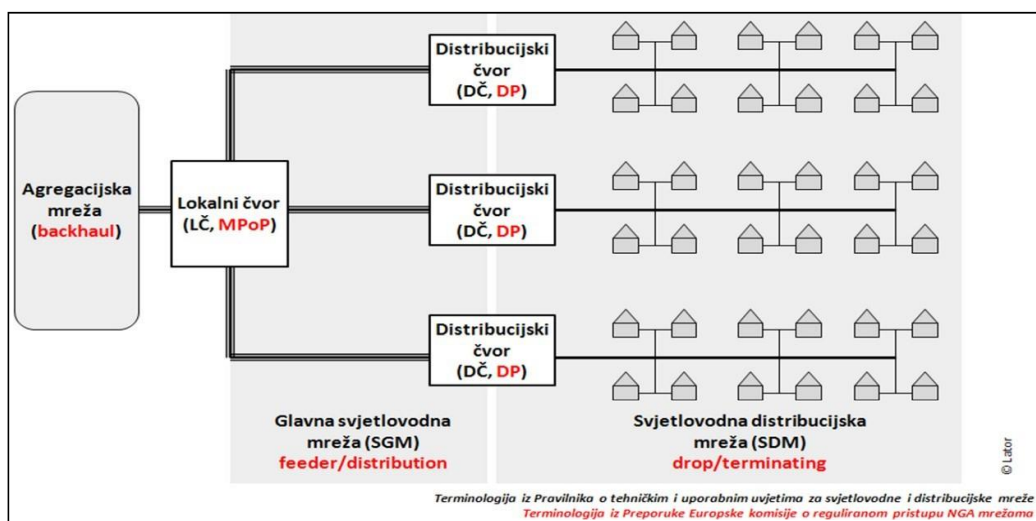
Agregacijska mreža (backhaul)

Lokalni čvor (LČ, MPoP)

Distribucijski čvor (DČ, DP)

Distribucijski čvor (DČ, DP)

Distribucijski čvor (DČ, DP)

Glavna svjetlovodna mreža (SGM) feeder/distribution

Svjetlovodna distribucijska mreža (SDM) drop/terminating

© Lator

Terminologija iz Pravilnika o tehničkim i uporabnim uvjetima za svjetlovodne i distribucijske mreže
Terminologija iz Preporuke Europske komisije o reguliranom pristupu NGA mrežama